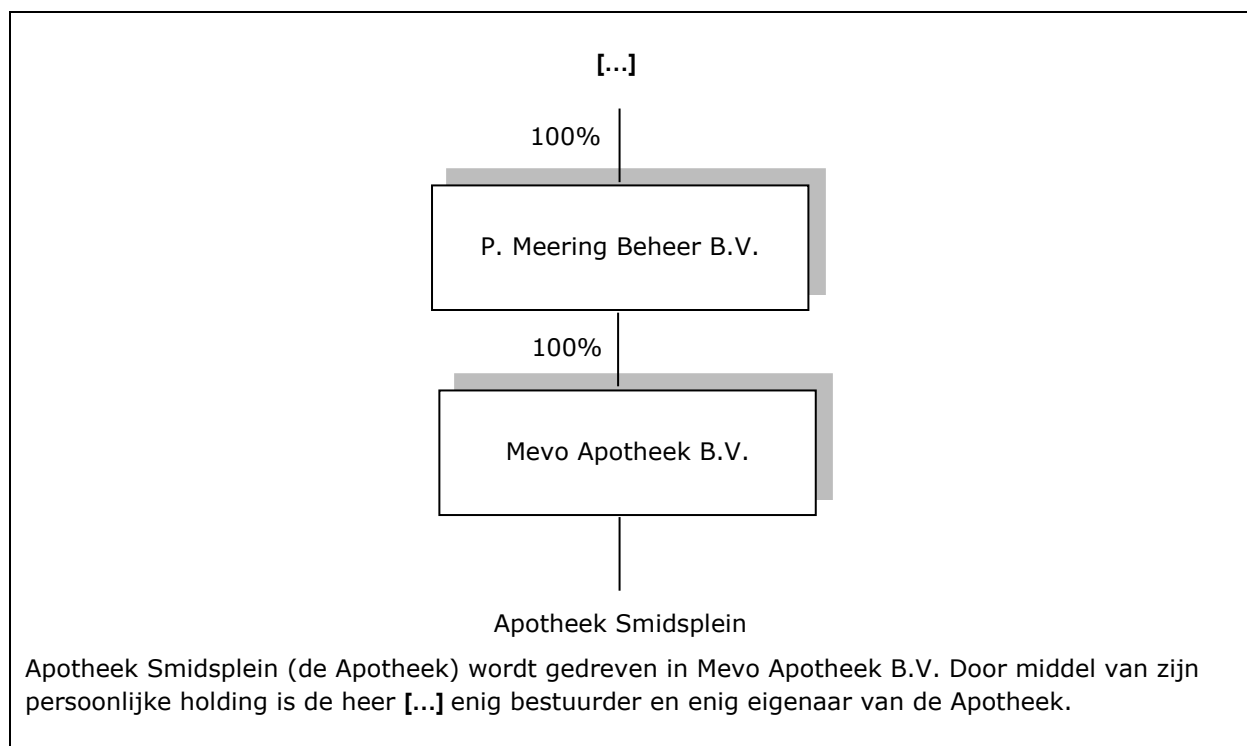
**[…]**

100%

P. Meering Beheer B.V.

100%

Mevo Apotheek B.V.

Apotheek Smidsplein

Apotheek Smidsplein (de Apotheek) wordt gedreven in Mevo Apotheek B.V. Door middel van zijn persoonlijke holding is de heer **[…]** enig bestuurder en enig eigenaar van de Apotheek.